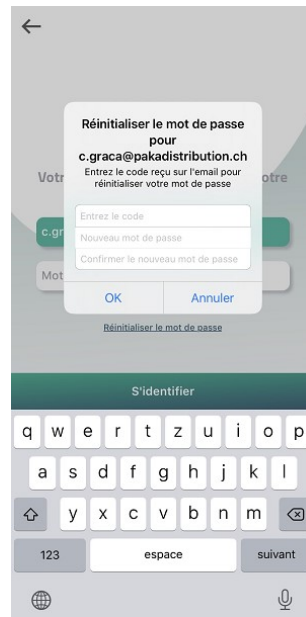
←

Réinitialiser le mot de passe pour c.graca@pakadistribution.ch

Entrez le code reçu sur l'email pour réinitialiser votre mot de passe

Entrez le code

Nouveau mot de passe

Confirmer le nouveau mot de passe

OK

Annuler

Votr

otre

c.gr

Mot

Réinitialiser le mot de passe

S'identifier

q w e r t z u i o p

a s d f g h j k l

y x c v b n m

123

espace

suivant